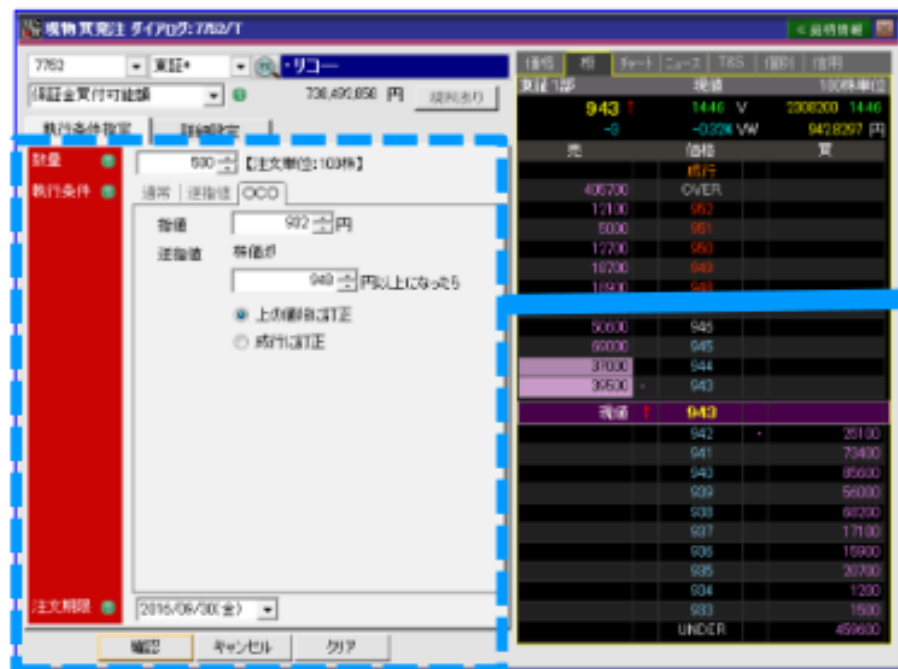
現物買発注 ダイアログ: 7752/T

« 銘柄情報

7752 | 東証* | リコー

保証金買付可能額 | 736,495,856 円 | 規制あり

執行条件指定 | 詳細設定

数量 | 500 【注文単位:100株】

執行条件 | 通常 | 逆指値 | OCO

指値 | 952 円

逆指値 | 株価が

949 円以上になったら

上の値段で訂正

成行に訂正

注文期限 | 2016/06/30(金)

確認 | キャンセル | クリア

板情報 | 板 | チャート | ニュース | TICS | 個別 | 信用

東証1部 | 現値 | 100株単位

943 ! | 1446 V | 2308200 1446

-8 | -0.32% VW | 942.8297 円

| 売 | 価格 | 買 |
|---|---|---|
| | 成行 | |
| 405700 | OVER | |
| 12100 | 952 | |
| 5000 | 951 | |
| 12700 | 950 | |
| 16700 | 949 | |
| 18500 | 948 | |
| 50600 | 946 | |
| 69000 | 945 | |
| 37000 | 944 | |
| 39500 | 943 | |
| 現値 ! | 943 | |
| | 942 | 25100 |
| | 941 | 73400 |
| | 940 | 85600 |
| | 939 | 56000 |
| | 938 | 66200 |
| | 937 | 17100 |
| | 936 | 15900 |
| | 935 | 20700 |
| | 934 | 1200 |
| | 933 | 1500 |
| | UNDER | 459600 |